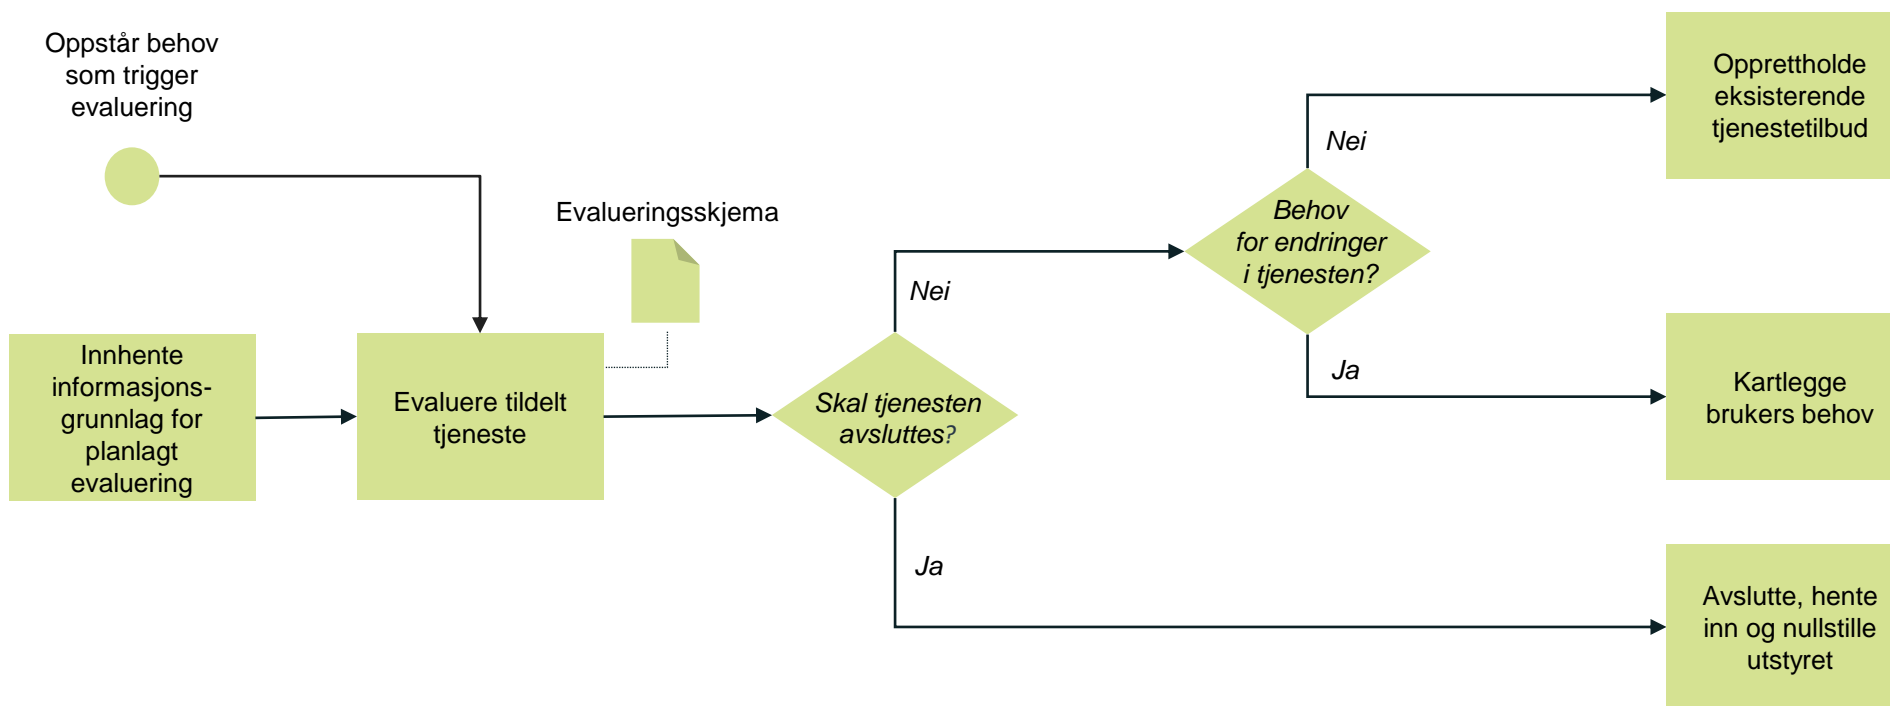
Oppstår behov som trigger evaluering

Evalueringsskjema

Innhente informasjonsgrunnlag for planlagt evaluering

Evaluere tildelt tjeneste

Skal tjenesten avsluttes?

Nei

Ja

Behov for endringer i tjenesten?

Nei

Ja

Opprettholde eksisterende tjenestetilbud

Kartlegge brukers behov

Avslutte, hente inn og nullstille utstyret